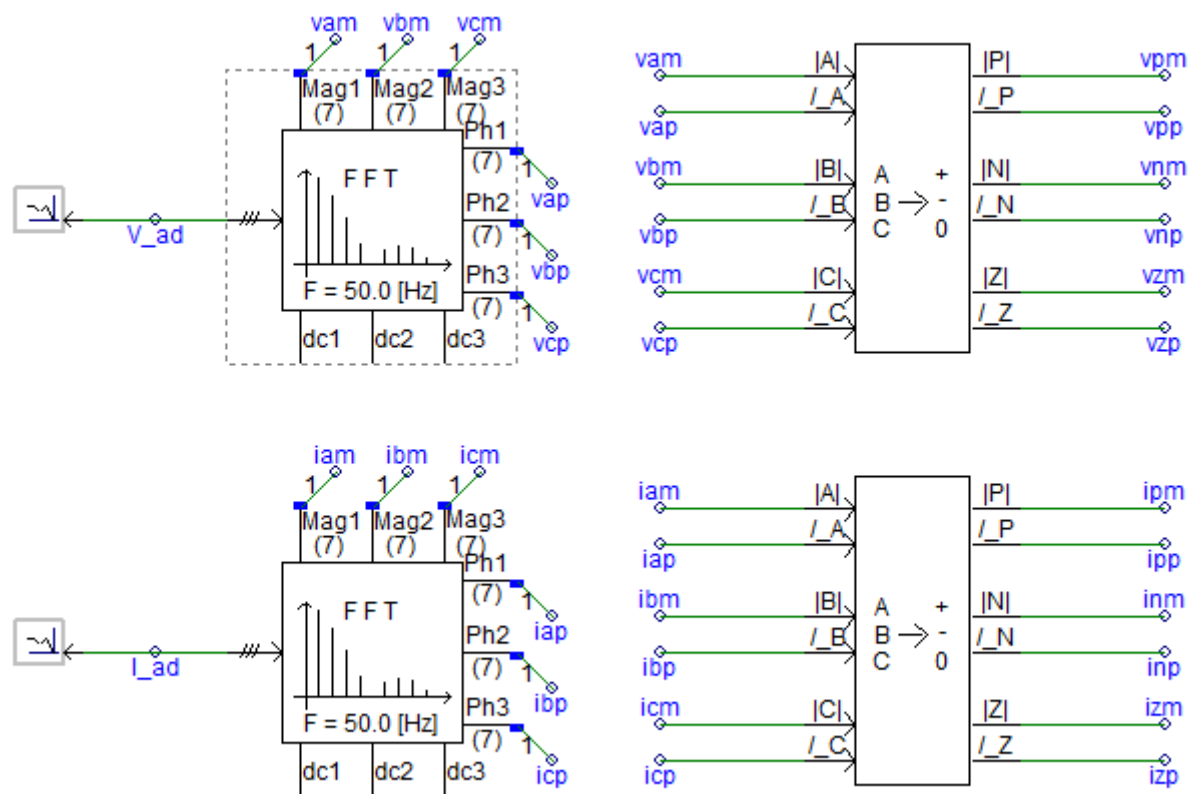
vam vbm vcm
1 1 1
Mag1 (7) Mag2 (7) Mag3 (7)
F F T
F = 50.0 [Hz]
Ph1 (7) 1 vap
Ph2 (7) 1 vbp
Ph3 (7) 1 vcp
dc1 dc2 dc3
V_ad

vam |A|
vap /_A
vbm |B|
vbp /_B
vcm |C|
vcp /_C
A B C → + - 0
|P| vpm
/_P vpp
|N| vnm
/_N vnp
|Z| vzm
/_Z vzp

iam ibm icm
1 1 1
Mag1 (7) Mag2 (7) Mag3 (7)
F F T
F = 50.0 [Hz]
Ph1 (7) 1 iap
Ph2 (7) 1 ibp
Ph3 (7) 1 icp
dc1 dc2 dc3
I_ad

iam |A|
iap /_A
ibm |B|
ibp /_B
icm |C|
icp /_C
A B C → + - 0
|P| ipm
/_P ipp
|N| inm
/_N inp
|Z| izm
/_Z izp